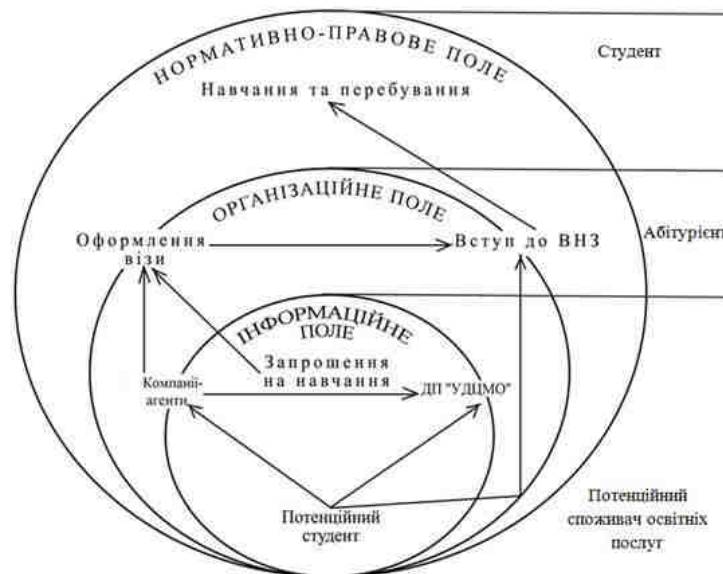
НОРМАТИВНО-ПРАВОВЕ ПОЛЕ

Студент

Навчання та перебування

ОРГАНІЗАЦІЙНЕ ПОЛЕ

Оформлення візи

Вступ до ВНЗ

Абітурієнт

ІНФОРМАЦІЙНЕ ПОЛЕ

Запрошення на навчання

Компанії-агенти

ДП "УДЦМО"

Потенційний студент

Потенційний споживач освітніх послуг